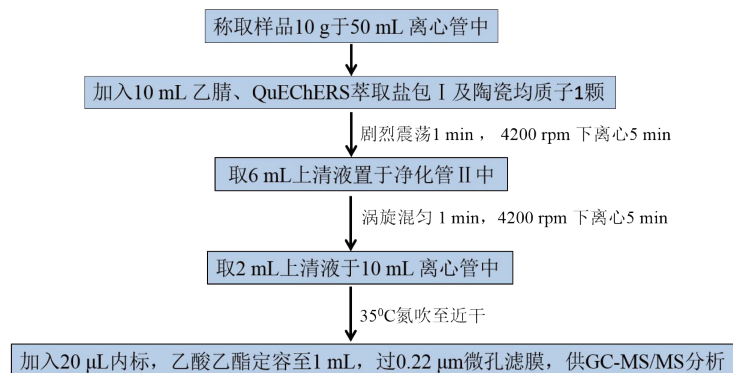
称取样品10 g于50 mL 离心管中

加入10 mL 乙腈、QuEChERS萃取盐包 I 及陶瓷均质子1颗

剧烈震荡1 min， 4200 rpm 下离心5 min

取6 mL上清液置于净化管 II 中

涡旋混匀 1 min，4200 rpm 下离心5 min

取2 mL上清液于10 mL 离心管中

$35^0$C氮吹至近干

加入20 μL内标，乙酸乙酯定容至1 mL，过0.22 μm微孔滤膜，供GC-MS/MS分析